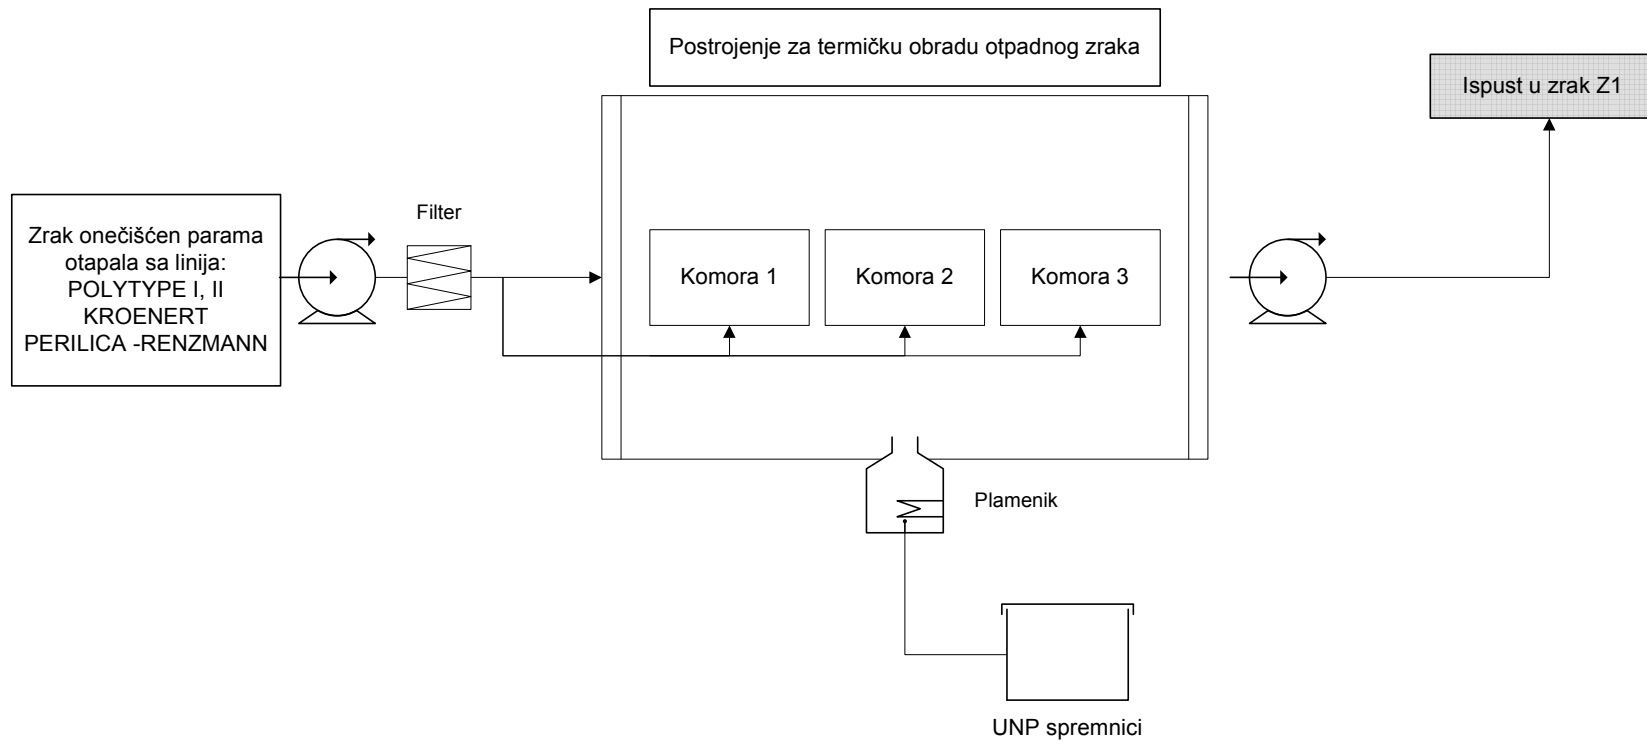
Postrojenje za termičku obradu otpadnog zraka

Ispust u zrak Z1

Zrak onečišćen parama otapala sa linija:
POLYTYPE I, II
KROENERT
PERILICA -RENZMANN

Filter

Komora 1

Komora 2

Komora 3

Plamenik

UNP spremnici